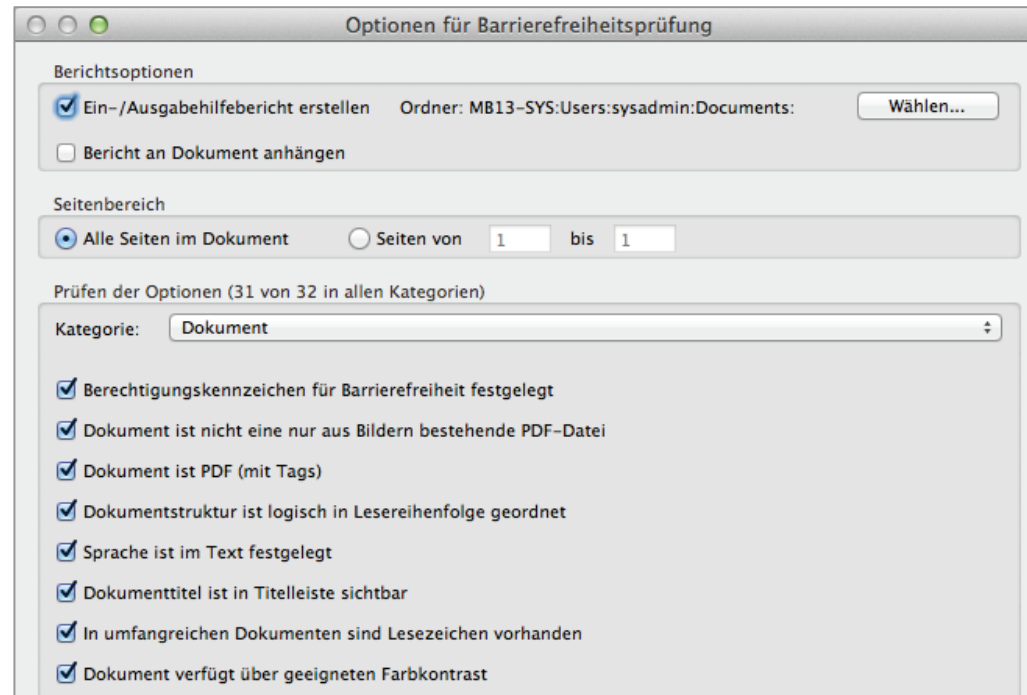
Optionen für Barrierefreiheitsprüfung

Berichtsoptionen

Ein-/Ausgabehilfebericht erstellen Ordner: MB13-SYS:Users:sysadmin:Documents: Wählen...

Bericht an Dokument anhängen

Seitenbereich

Alle Seiten im Dokument Seiten von 1 bis 1

Prüfen der Optionen (31 von 32 in allen Kategorien)

Kategorie: Dokument

Berechtigungskennzeichen für Barrierefreiheit festgelegt

Dokument ist nicht eine nur aus Bildern bestehende PDF-Datei

Dokument ist PDF (mit Tags)

Dokumentstruktur ist logisch in Lesereihenfolge geordnet

Sprache ist im Text festgelegt

Dokumenttitel ist in Titelleiste sichtbar

In umfangreichen Dokumenten sind Lesezeichen vorhanden

Dokument verfügt über geeigneten Farbkontrast